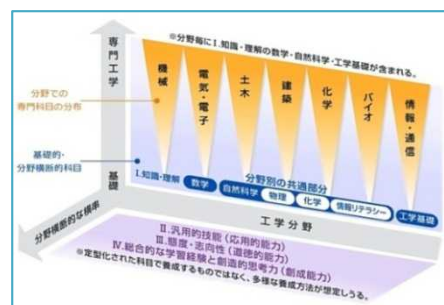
専門工学

※分野毎にI.知識・理解の数学・自然科学・工学基礎が含まれる。

機械

電気・電子

土木

建築

化学

バイオ

情報・通信

分野での専門科目の分布

基礎的・分野横断的科目

I.知識・理解

分野別の共通部分

数学

自然科学

物理

化学

情報リテラシー

工学基礎

基礎

分野横断的な横串

工学分野

II.汎用的技能（応用的能力）

III.態度・志向性（道徳的能力）

IV.総合的な学習経験と創造的思考力（創成能力）

※定型化された科目で養成するものではなく、多様な養成方法が想定しうる。